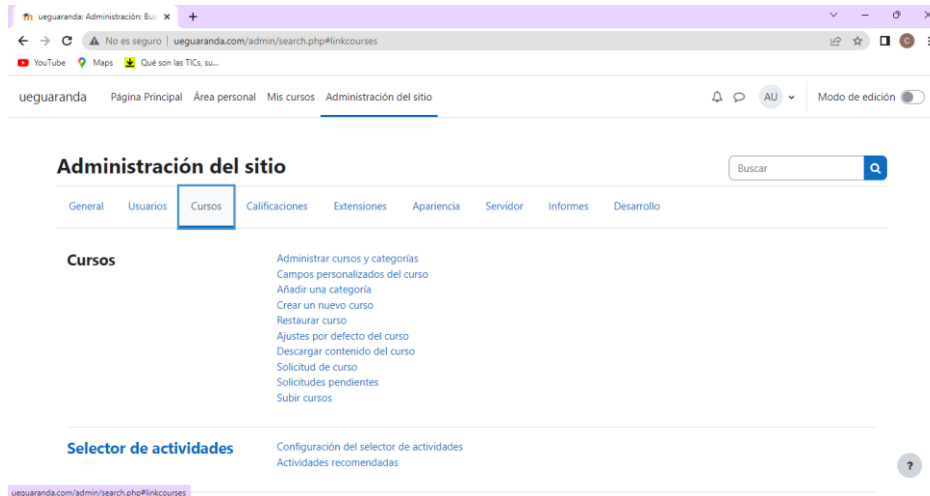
ueguaranda: Administración: Bus ×
+

No es seguro | ueguaranda.com/admin/search.php#linkcourses

YouTube Maps Qué son las TICs, su...

ueguaranda Página Principal Área personal Mis cursos Administración del sitio

AU

Modo de edición

Administración del sitio

Buscar

General Usuarios Cursos Calificaciones Extensiones Apariencia Servidor Informes Desarrollo

Cursos

Administrar cursos y categorías
Campos personalizados del curso
Añadir una categoría
Crear un nuevo curso
Restaurar curso
Ajustes por defecto del curso
Descargar contenido del curso
Solicitud de curso
Solicitudes pendientes
Subir cursos

Selector de actividades

Configuración del selector de actividades
Actividades recomendadas

?

ueguaranda.com/admin/search.php#linkcourses